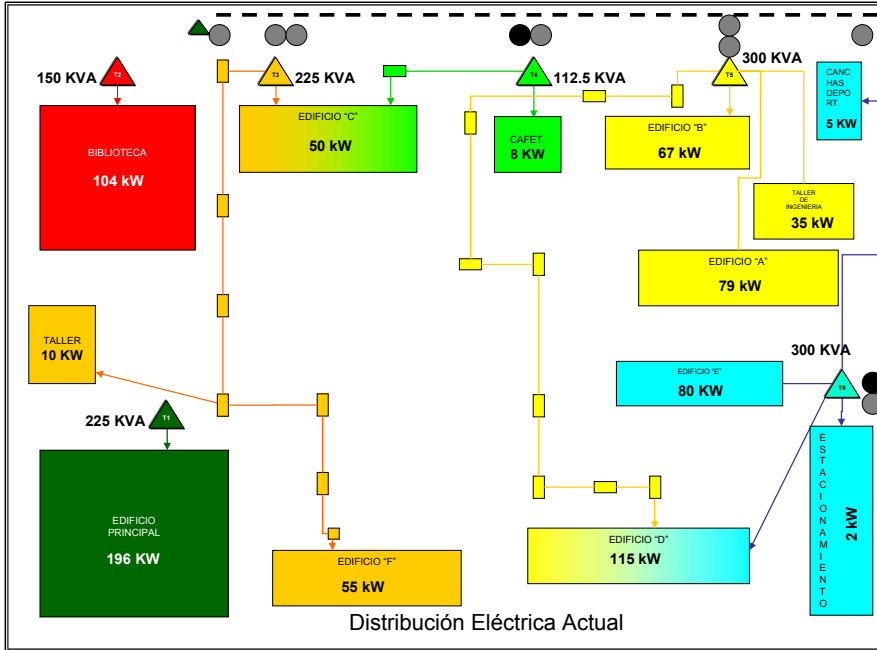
150 KVA
T2
BIBLIOTECA
104 kW

T3
225 KVA
EDIFICIO "C"
50 kW

T4
112.5 KVA
CAFET.
8 kW

T5
300 KVA
EDIFICIO "B"
67 kW

CANC
HAS
DEPO
RT.
5 KW

TALLER
DE
INGENIERIA
35 kW

EDIFICIO "A"
79 kW

TALLER
10 KW

300 KVA
EDIFICIO "E"
80 KW
T6

225 KVA
T1

EDIFICIO
PRINCIPAL
196 KW

EDIFICIO "F"
55 kW

EDIFICIO "D"
115 kW

ESTACIONAMIENTO
2 kW

Distribución Eléctrica Actual